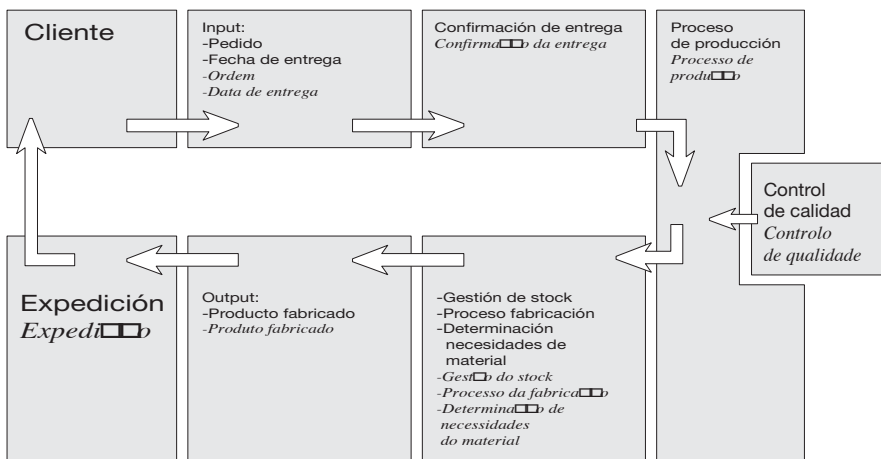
Cliente

Input:
-Pedido
-Fecha de entrega
-Ordem
-Data de entrega

Confirmación de entrega
Confirma□□ da entrega

Proceso de producción
Processo de produ□□o

Control de calidad
Controlo de qualidade

Expedición
Expedi□□o

Output:
-Producto fabricado
-Produto fabricado

-Gestión de stock
-Proceso fabricación
-Determinación necesidades de material
-Gest□o do stock
-Processo da fabrica□□o
-Determina□□o de necessidades do material